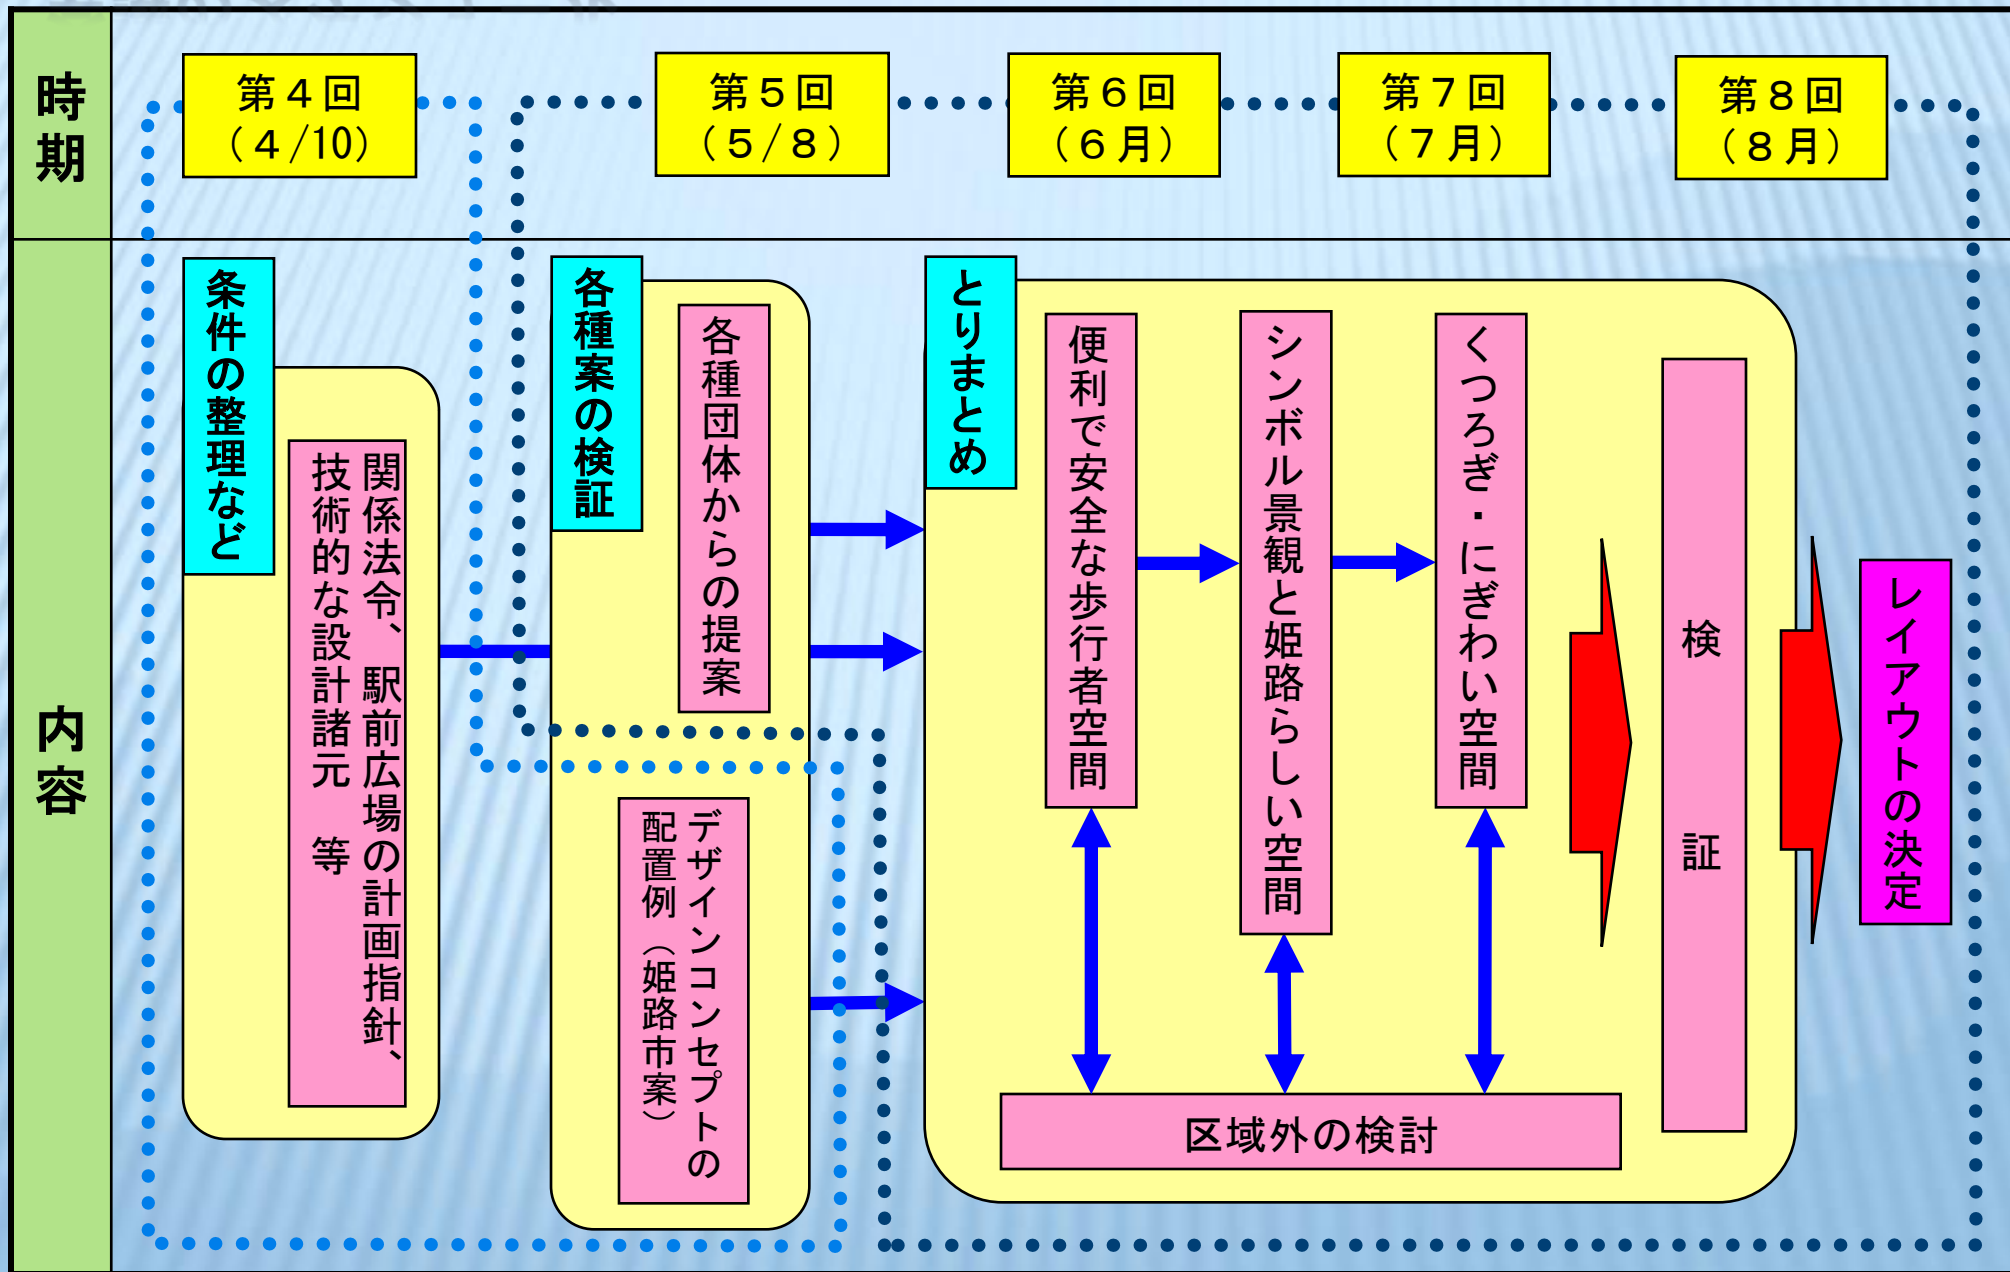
時期

第４回
（４/10）

第５回
（５/８）

第６回
（６月）

第７回
（７月）

第８回
（８月）

内容

条件の整理など

関係法令、駅前広場の計画指針、技術的な設計諸元　等

各種案の検証

各種団体からの提案

デザインコンセプトの配置例（姫路市案）

とりまとめ

便利で安全な歩行者空間

シンボル景観と姫路らしい空間

くつろぎ・にぎわい空間

区域外の検討

検証

レイアウトの決定